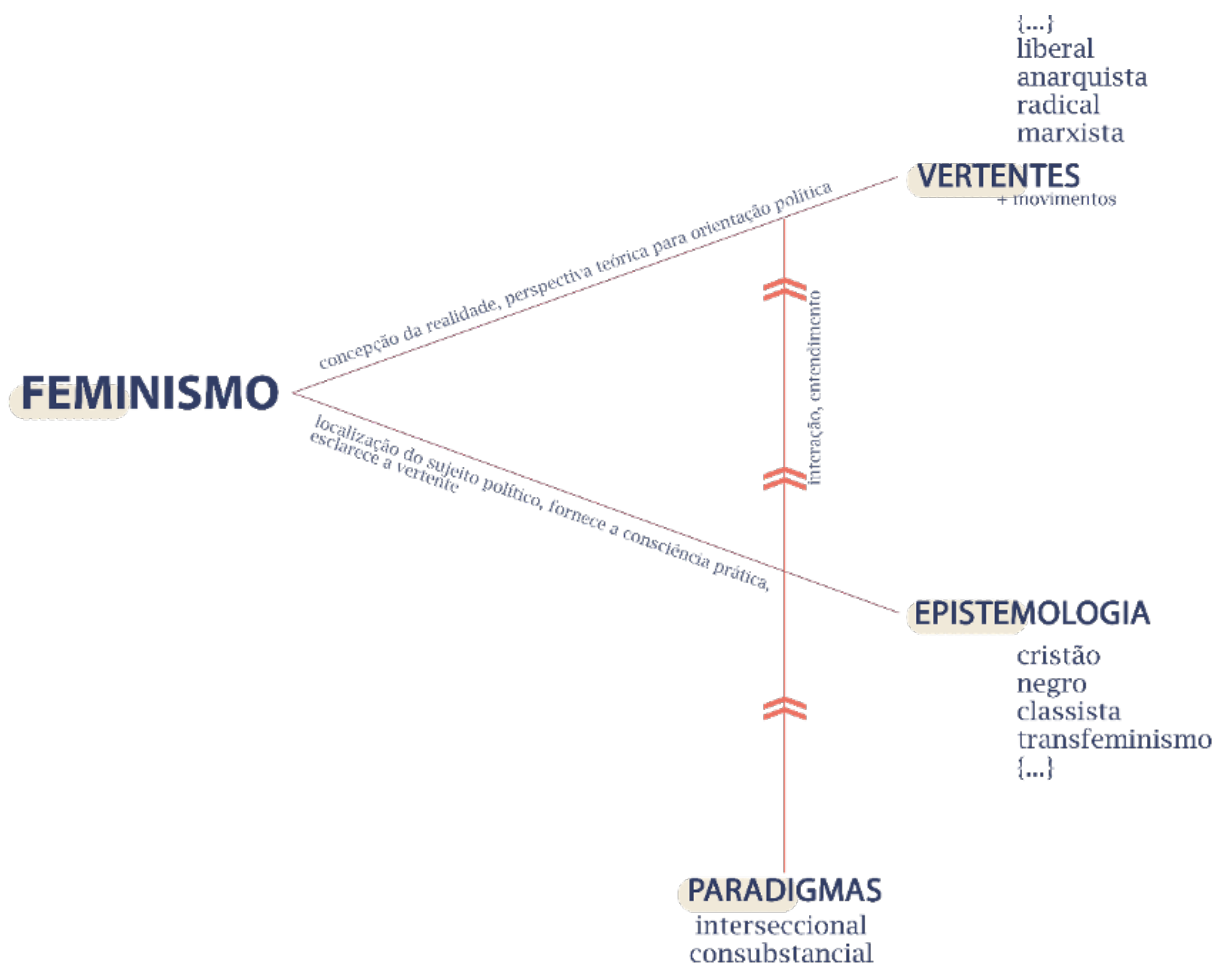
{...}
liberal
anarquista
radical
marxista

VERTENTES
+ movimentos

concepção da realidade, perspectiva teórica para orientação política

FEMINISMO

localização do sujeito político, fornece a consciência prática, esclarece a vertente

interação, entendimento

EPISTEMOLOGIA

cristão
negro
classista
transfeminismo
{...}

PARADIGMAS
interseccional
consubstancial